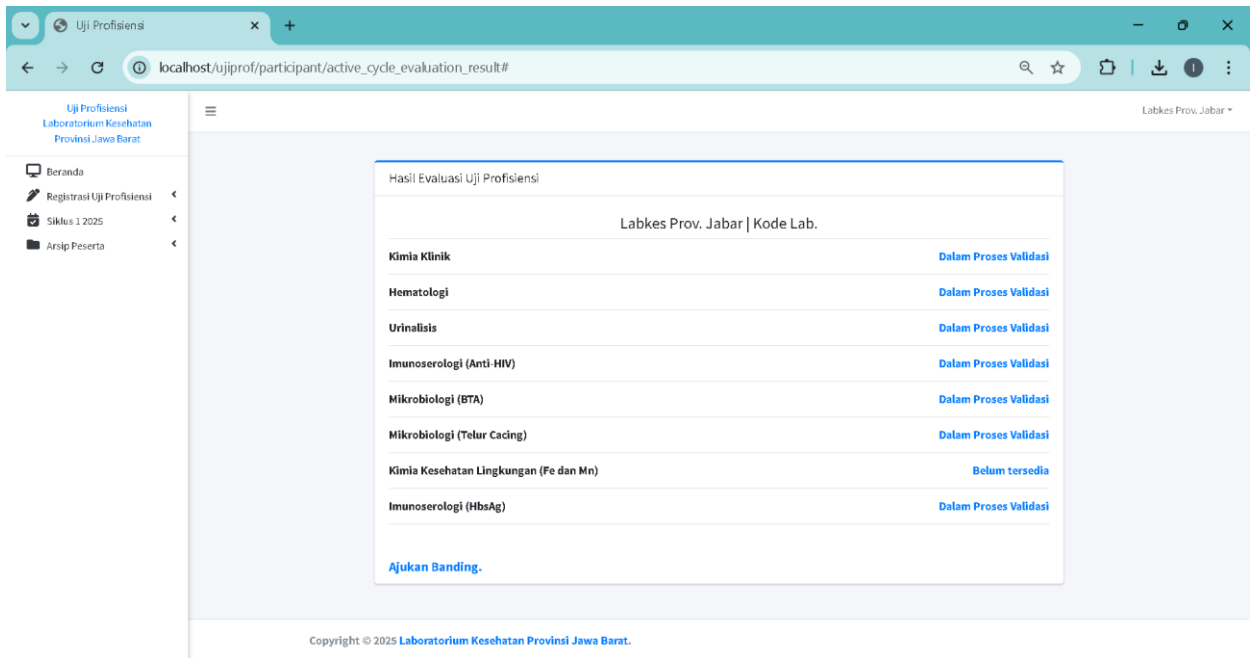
Uji Profisiensi ×
+

localhost/ujiprof/participant/active_cycle_evaluation_result#

Uji Profisiensi
Laboratorium Kesehatan
Provinsi Jawa Barat

Beranda
Registrasi Uji Profisiensi
Siklus 1 2025
Arsip Peserta

Labkes Prov. Jabar

Hasil Evaluasi Uji Profisiensi

Labkes Prov. Jabar | Kode Lab.

| | |
|---|---|
| Kimia Klinik | Dalam Proses Validasi |
| Hematologi | Dalam Proses Validasi |
| Urinalisis | Dalam Proses Validasi |
| Imunoserologi (Anti-HIV) | Dalam Proses Validasi |
| Mikrobiologi (BTA) | Dalam Proses Validasi |
| Mikrobiologi (Telur Cacing) | Dalam Proses Validasi |
| Kimia Kesehatan Lingkungan (Fe dan Mn) | Belum tersedia |
| Imunoserologi (HbsAg) | Dalam Proses Validasi |

Ajukan Banding.

Copyright © 2025 Laboratorium Kesehatan Provinsi Jawa Barat.